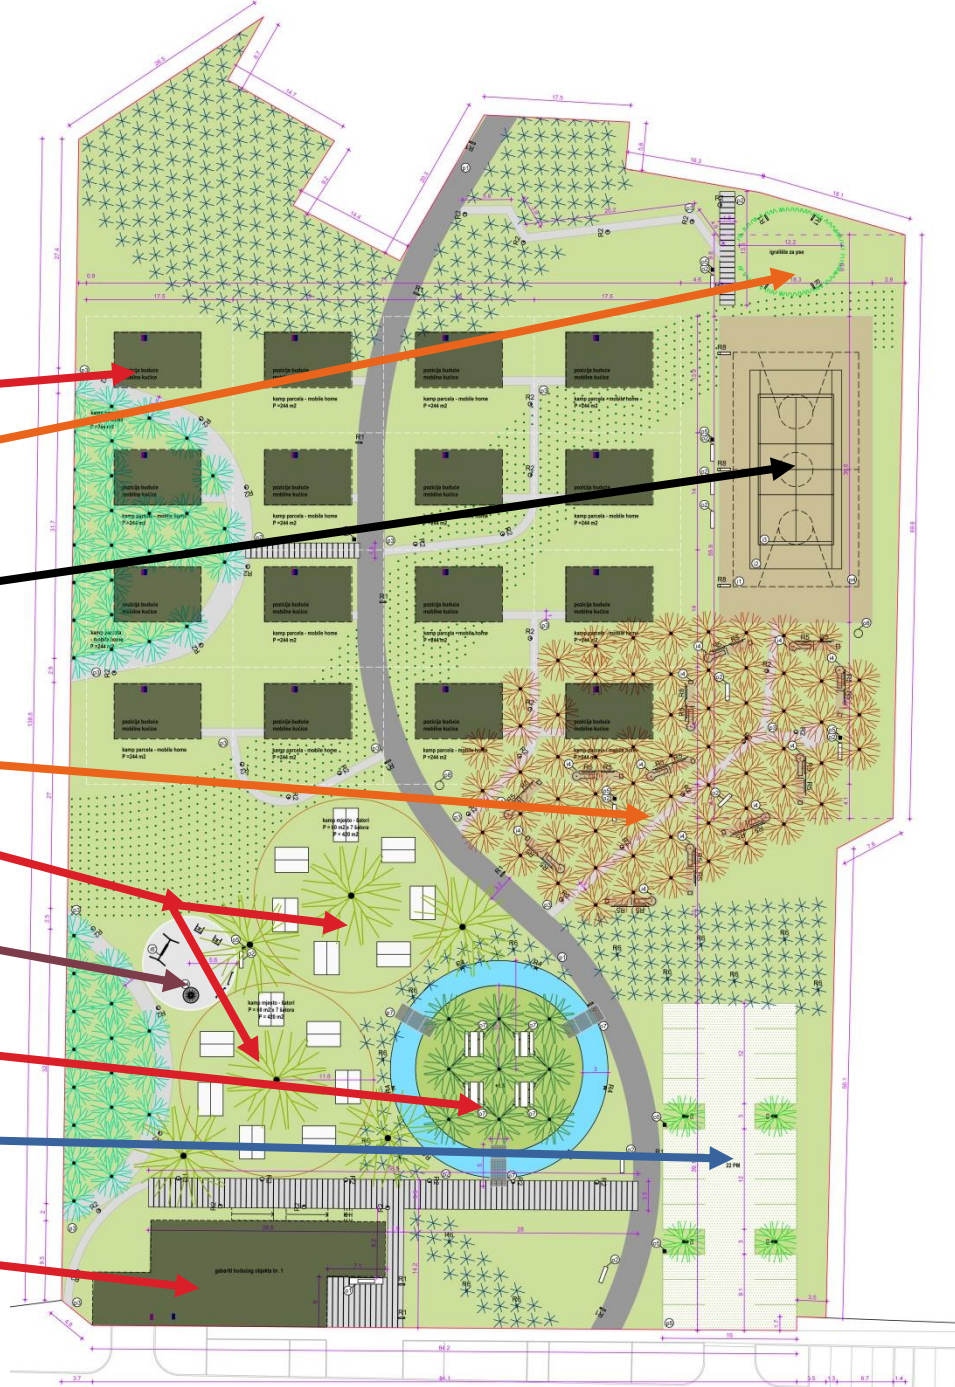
igralište za pse

pozicija buduće mobile kućice

kamp parcela - mobile home
P =244 m2

kamp mjesto - šatori
P = 60 m2 x 7 šatora
P = 420 m2

kamp mjesto - šatori
P = 60 m2 x 7 šatora
P = 420 m2

22 PM

gabariti budućeg objekta br. 1